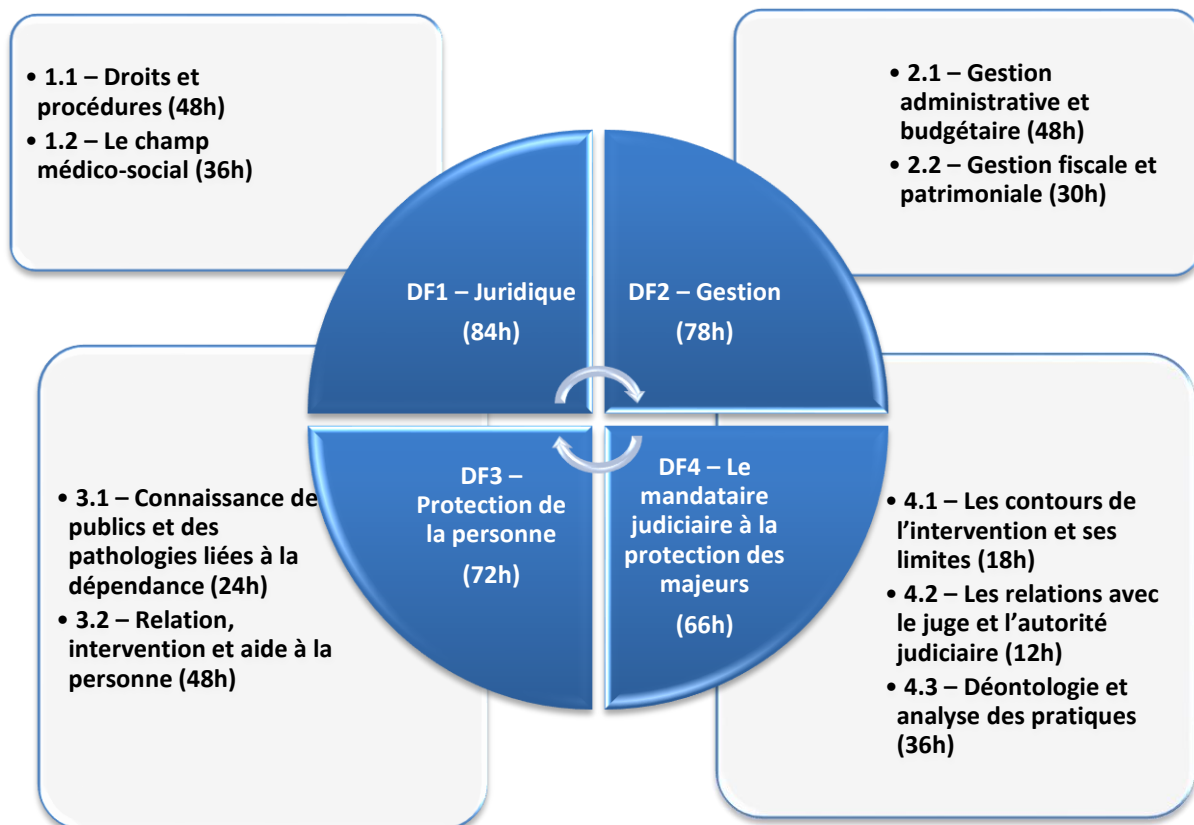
• 1.1 – Droits et procédures (48h)
• 1.2 – Le champ médico-social (36h)

• 2.1 – Gestion administrative et budgétaire (48h)
• 2.2 – Gestion fiscale et patrimoniale (30h)

DF1 – Juridique
(84h)

DF2 – Gestion
(78h)

DF3 – Protection de la personne
(72h)

DF4 – Le mandataire judiciaire à la protection des majeurs
(66h)

• 3.1 – Connaissance de publics et des pathologies liées à la dépendance (24h)
• 3.2 – Relation, intervention et aide à la personne (48h)

• 4.1 – Les contours de l'intervention et ses limites (18h)
• 4.2 – Les relations avec le juge et l'autorité judiciaire (12h)
• 4.3 – Déontologie et analyse des pratiques (36h)